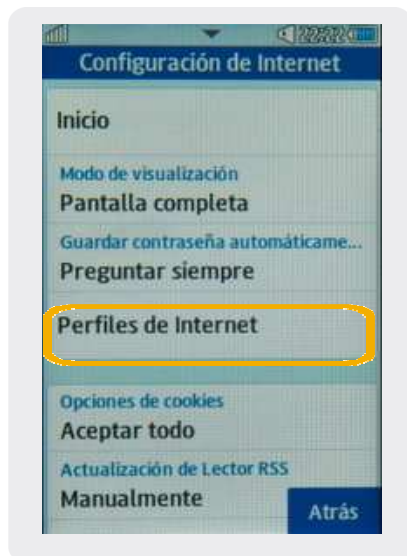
22:22

Configuración de Internet

Inicio

Modo de visualización
Pantalla completa

Guardar contraseña automáticame...
Preguntar siempre

Perfiles de Internet

Opciones de cookies
Aceptar todo

Actualización de Lector RSS
Manualmente

Atrás